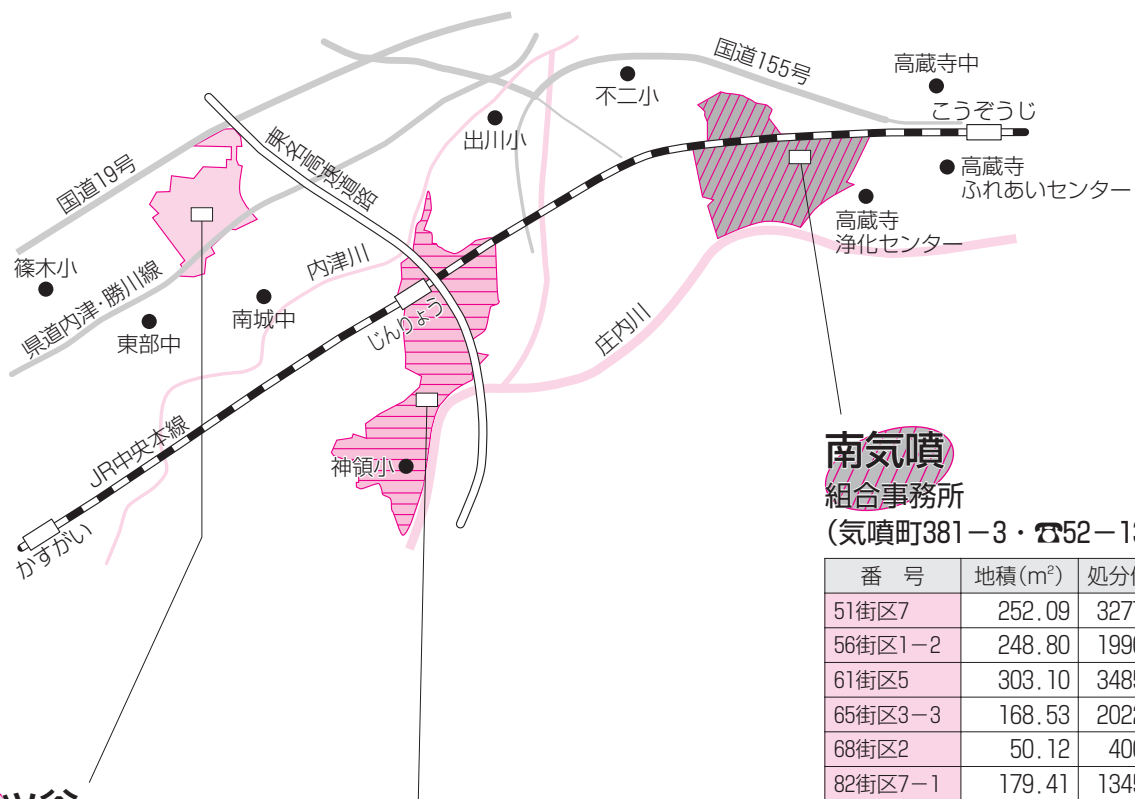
国道155号
高蔵寺中
不二小
こうぞうじ
出川小
高蔵寺
ふれあいセンター
東名高速道路
国道19号
高蔵寺
浄化センター
篠木小
県道内津・勝川線
内津川
南城中
東部中
じんりょう
庄内川
JR中央本線
神領小
かすがい

南気噴
組合事務所
(気噴町381－3・☎52－1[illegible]

| 番　号 | 地積(m²) | 処分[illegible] |
|---|---|---|
| 51街区7 | 252.09 | 327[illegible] |
| 56街区1－2 | 248.80 | 199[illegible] |
| 61街区5 | 303.10 | 348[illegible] |
| 65街区3－3 | 168.53 | 202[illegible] |
| 68街区2 | 50.12 | 40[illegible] |
| 82街区7－1 | 179.41 | 134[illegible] |